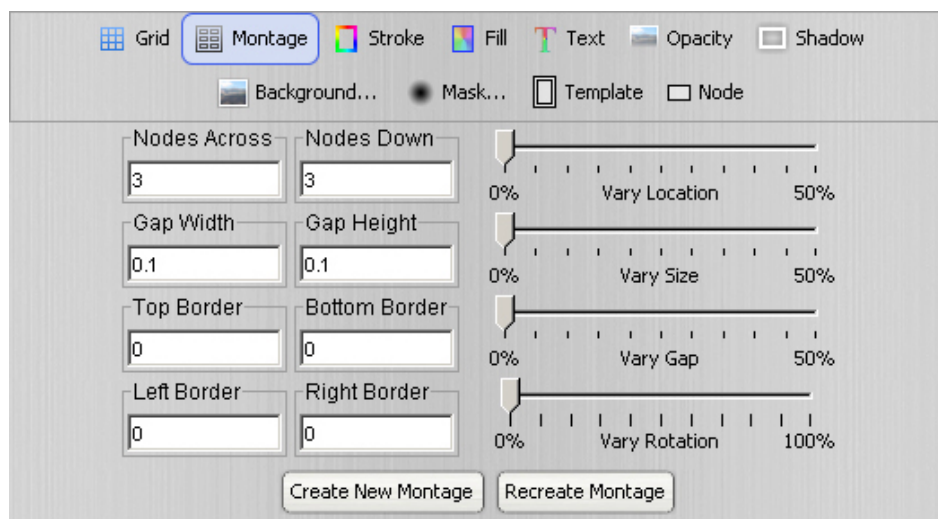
Grid Montage Stroke Fill Text Opacity Shadow

Background... Mask... Template Node

Nodes Across
3

Nodes Down
3

0% Vary Location 50%

Gap Width
0.1

Gap Height
0.1

0% Vary Size 50%

Top Border
0

Bottom Border
0

0% Vary Gap 50%

Left Border
0

Right Border
0

0% Vary Rotation 100%

Create New Montage Recreate Montage